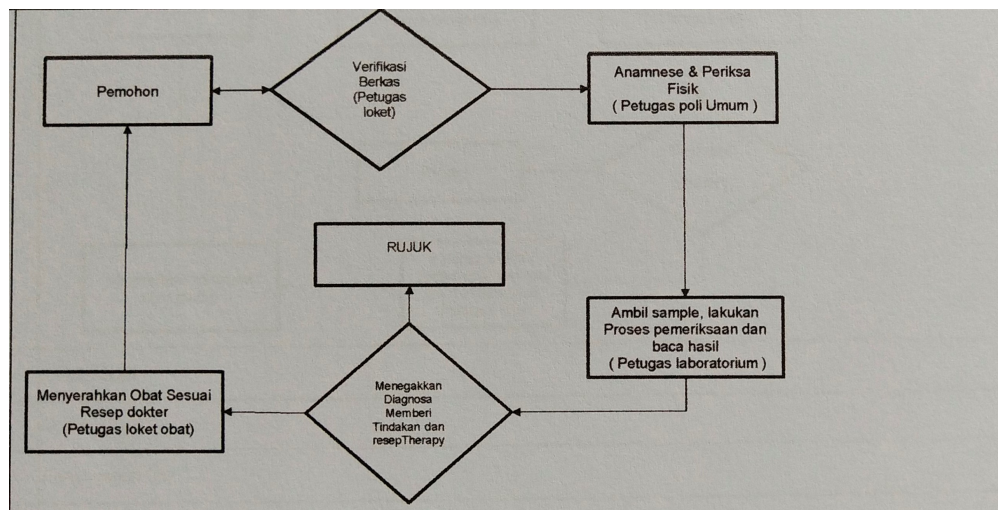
Pemohon

Verifikasi Berkas (Petugas loket)

Anamnese & Periksa Fisik ( Petugas poli Umum )

RUJUK

Ambil sample, lakukan Proses pemeriksaan dan baca hasil ( Petugas laboratorium )

Menyerahkan Obat Sesuai Resep dokter (Petugas loket obat)

Menegakkan Diagnosa Memberi Tindakan dan resepTherapy